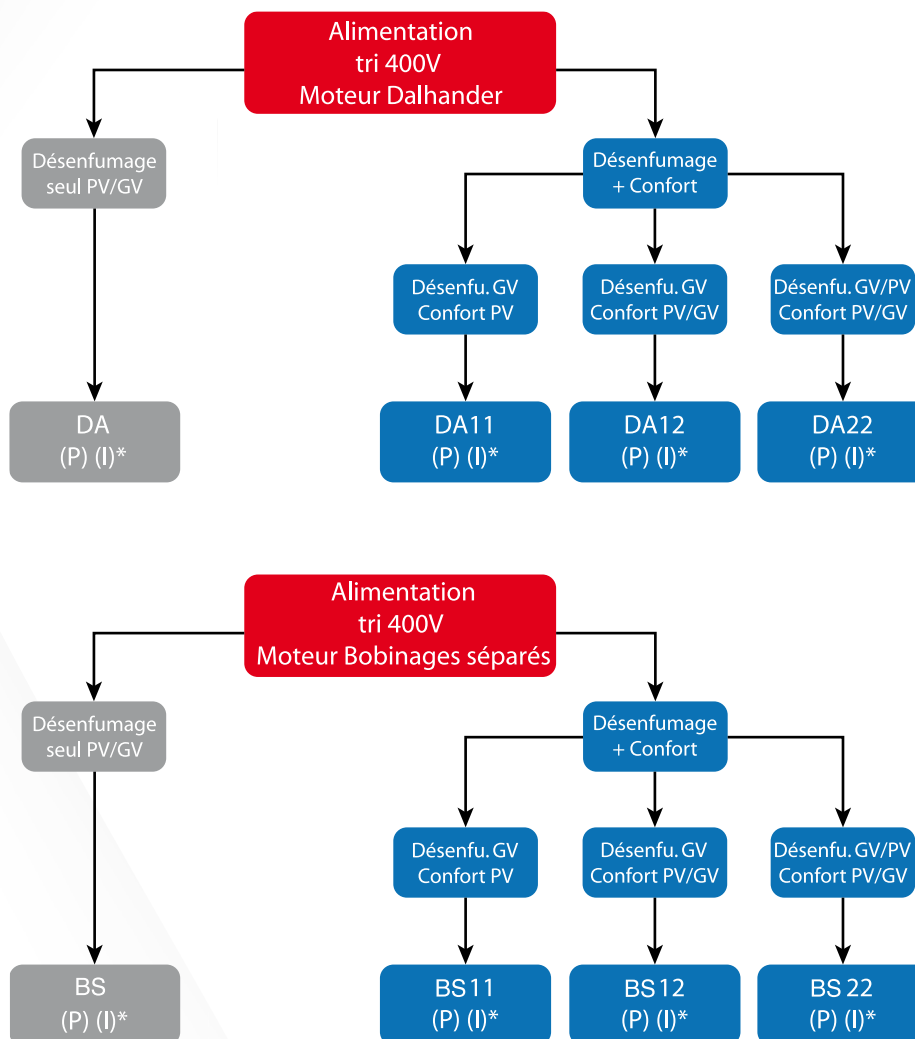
Alimentation
tri 400V
Moteur Dalhander

Désenfumage
seul PV/GV

DA
(P) (I)*

Désenfumage
+ Confort

Désenfu. GV
Confort PV

DA11
(P) (I)*

Désenfu. GV
Confort PV/GV

DA12
(P) (I)*

Désenfu. GV/PV
Confort PV/GV

DA22
(P) (I)*

Alimentation
tri 400V
Moteur Bobinages séparés

Désenfumage
seul PV/GV

BS
(P) (I)*

Désenfumage
+ Confort

Désenfu. GV
Confort PV

BS11
(P) (I)*

Désenfu. GV
Confort PV/GV

BS12
(P) (I)*

Désenfu. GV/PV
Confort PV/GV

BS 22
(P) (I)*